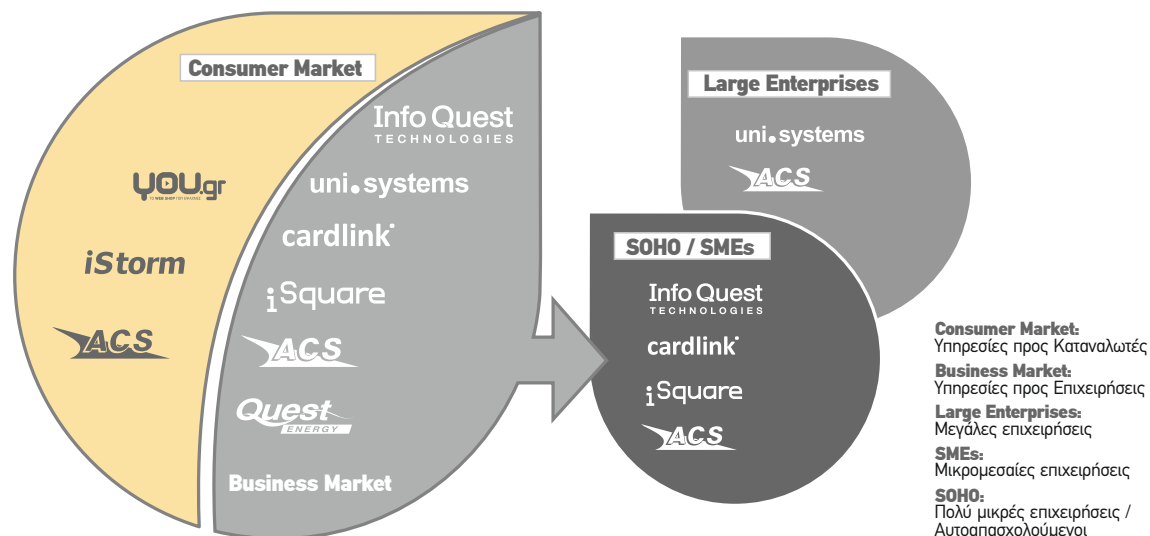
Consumer Market

YOU.gr
TO WEB SHOP ΠΟΥ ΠΡΑΓΜΑΤΙΚΑ

iStorm

ACS

Info Quest
TECHNOLOGIES

uni.systems

cardlink

iSquare

ACS

Quest
ENERGY

Business Market

Large Enterprises

uni.systems

ACS

SOHO / SMEs

Info Quest
TECHNOLOGIES

cardlink

iSquare

ACS

Consumer Market:
Υπηρεσίες προς Καταναλωτές

Business Market:
Υπηρεσίες προς Επιχειρήσεις

Large Enterprises:
Μεγάλες επιχειρήσεις

SMEs:
Μικρομεσαίες επιχειρήσεις

SOHO:
Πολύ μικρές επιχειρήσεις / Αυτοαπασχολούμενοι